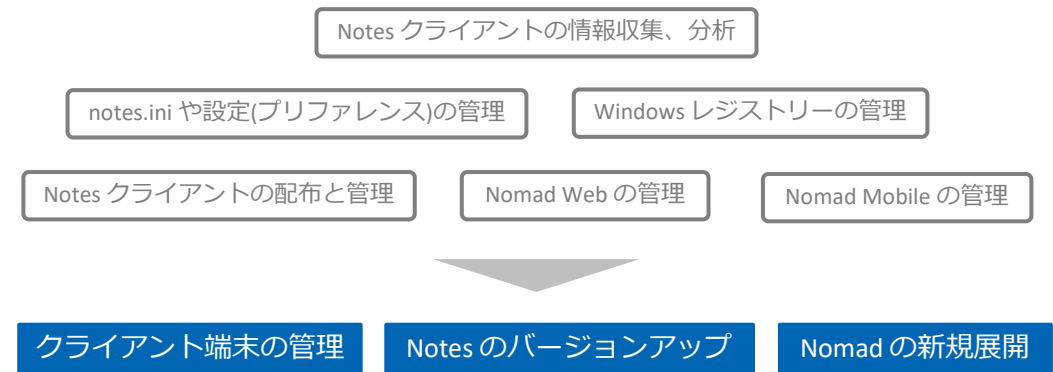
Notes クライアントの情報収集、分析

notes.ini や設定(プリファレンス)の管理

Windows レジストリーの管理

Notes クライアントの配布と管理

Nomad Web の管理

Nomad Mobile の管理

クライアント端末の管理

Notes のバージョンアップ

Nomad の新規展開